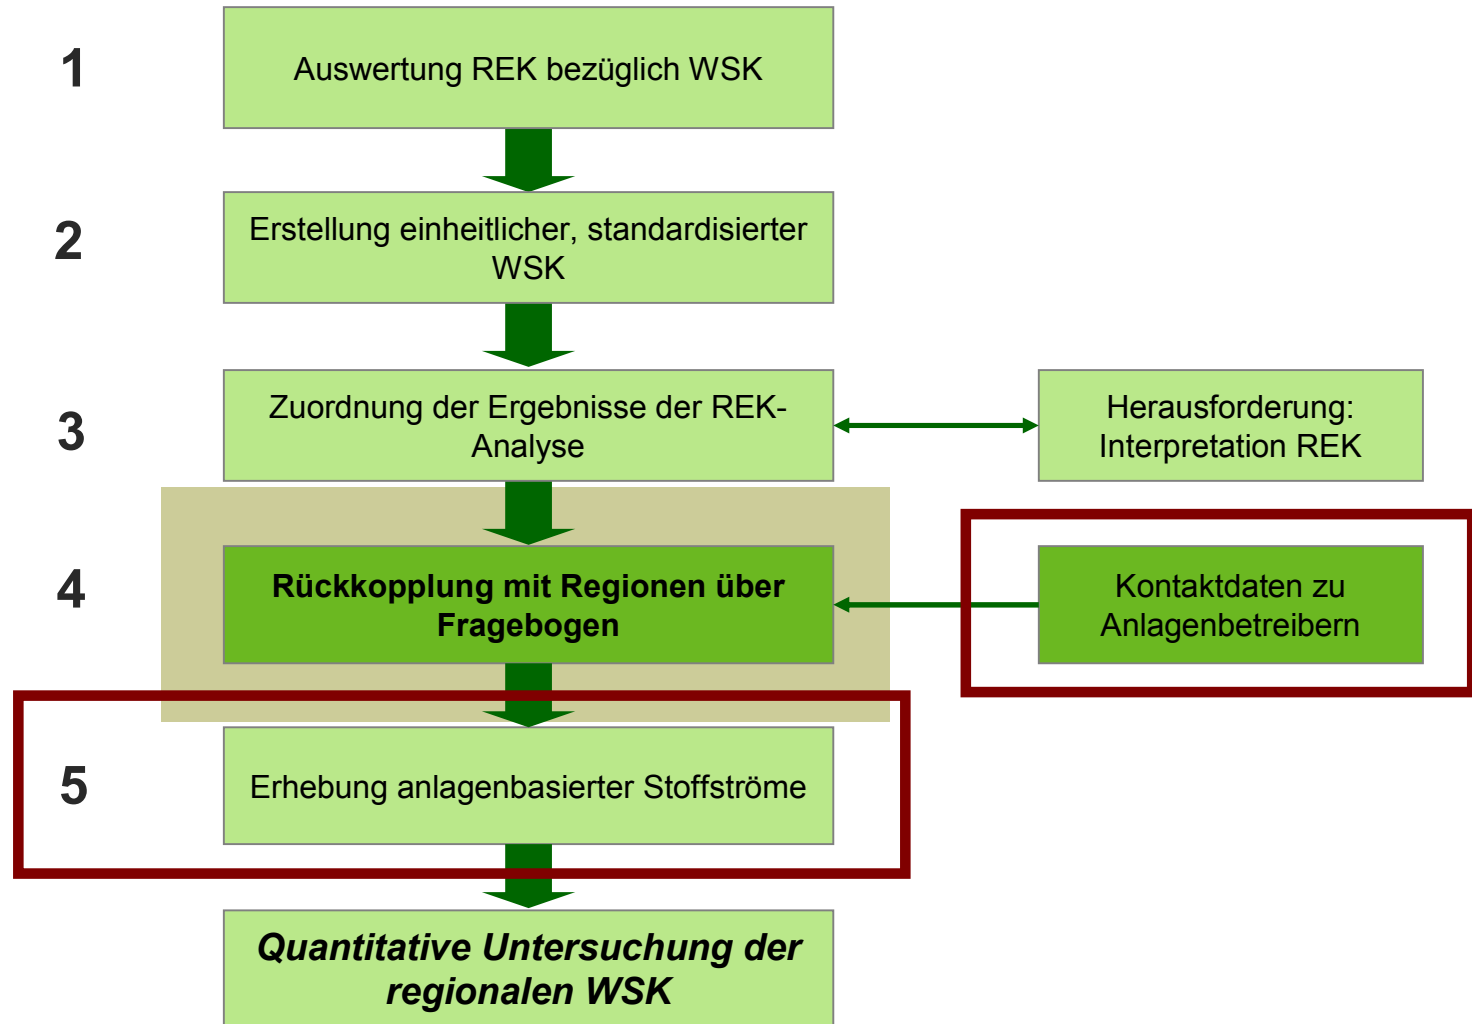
1

Auswertung REK bezüglich WSK

2

Erstellung einheitlicher, standardisierter WSK

3

Zuordnung der Ergebnisse der REK-Analyse

Herausforderung: Interpretation REK

4

Rückkopplung mit Regionen über Fragebogen

Kontaktdaten zu Anlagenbetreibern

5

Erhebung anlagenbasierter Stoffströme

Quantitative Untersuchung der regionalen WSK